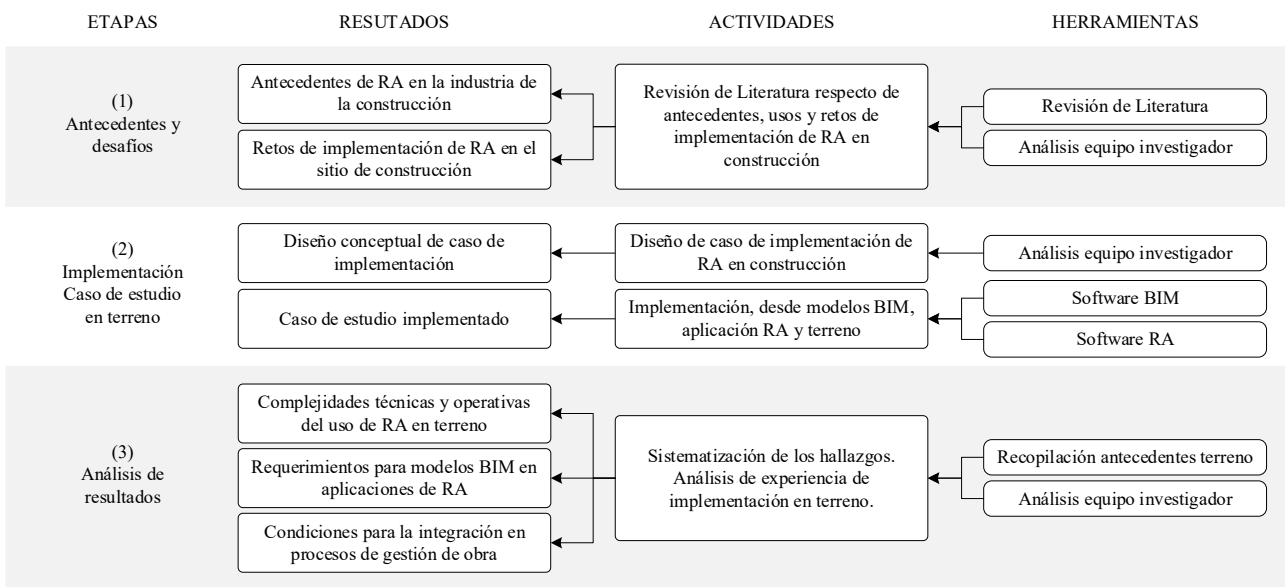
| ETAPAS | RESUTADOS | ACTIVIDADES | HERRAMIENTAS |
|---|---|---|---|
| (1) Antecedentes y desafíos | Antecedentes de RA en la industria de la construcción<br>Retos de implementación de RA en el sitio de construcción | Revisión de Literatura respecto de antecedentes, usos y retos de implementación de RA en construcción | Revisión de Literatura<br>Análisis equipo investigador |
| (2) Implementación Caso de estudio en terreno | Diseño conceptual de caso de implementación | Diseño de caso de implementación de RA en construcción | Análisis equipo investigador |
| | Caso de estudio implementado | Implementación, desde modelos BIM, aplicación RA y terreno | Software BIM<br>Software RA |
| (3) Análisis de resultados | Complejidades técnicas y operativas del uso de RA en terreno<br>Requerimientos para modelos BIM en aplicaciones de RA<br>Condiciones para la integración en procesos de gestión de obra | Sistematización de los hallazgos. Análisis de experiencia de implementación en terreno. | Recopilación antecedentes terreno<br>Análisis equipo investigador |